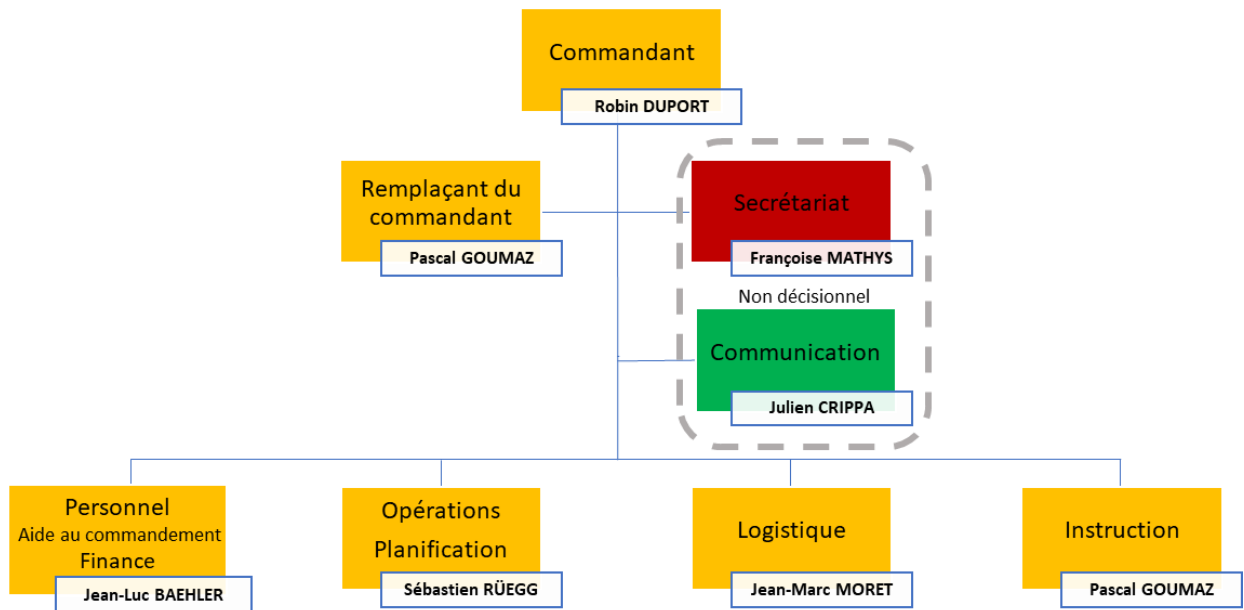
Commandant
Robin DUPORT

Remplaçant du commandant
Pascal GOUMAZ

Secrétariat
Françoise MATHYS

Non décisionnel

Communication
Julien CRIPPA

Personnel
Aide au commandement
Finance
Jean-Luc BAEHLER

Opérations
Planification
Sébastien RÜEGG

Logistique
Jean-Marc MORET

Instruction
Pascal GOUMAZ